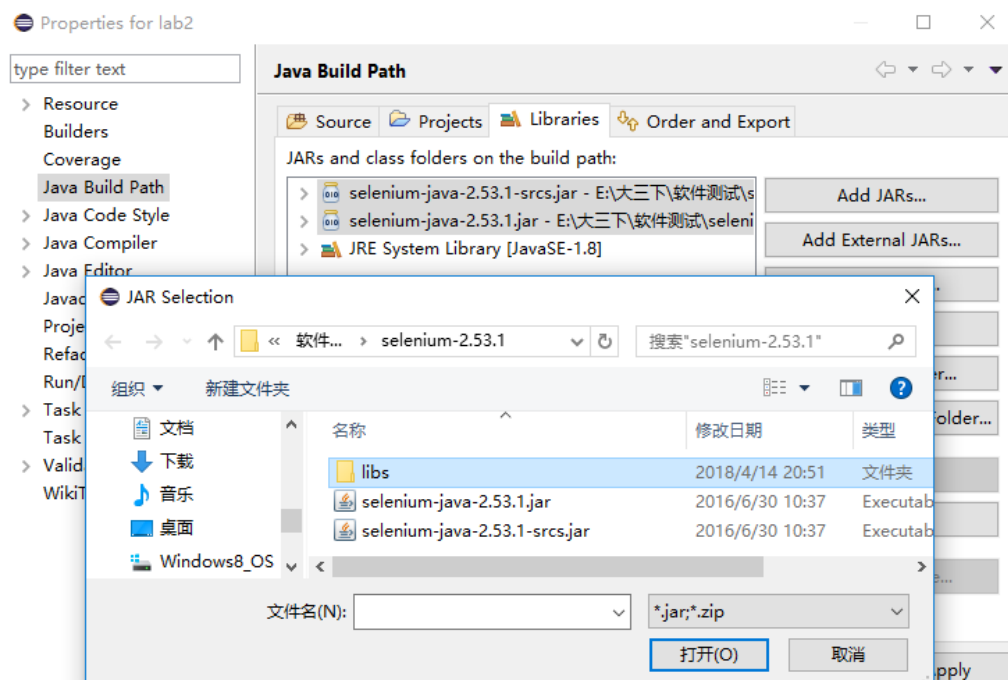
Properties for lab2

type filter text

Resource
Builders
Coverage
Java Build Path
Java Code Style
Java Compiler
Java Editor
Javac
Proje
Refac
Run/I
Task
Task
Valid
WikiT

Java Build Path

Source | Projects | Libraries | Order and Export

JARs and class folders on the build path:

selenium-java-2.53.1-srcs.jar - E:\大三下\软件测试\s
selenium-java-2.53.1.jar - E:\大三下\软件测试\seleni
JRE System Library [JavaSE-1.8]

Add JARs...
Add External JARs...
er...
Folder...
e...
pply

JAR Selection

« 软件... › selenium-2.53.1

搜索"selenium-2.53.1"

组织 ▾ 新建文件夹

文档
下载
音乐
桌面
Windows8_OS

| 名称 | 修改日期 | 类型 |
|---|---|---|
| libs | 2018/4/14 20:51 | 文件夹 |
| selenium-java-2.53.1.jar | 2016/6/30 10:37 | Executab |
| selenium-java-2.53.1-srcs.jar | 2016/6/30 10:37 | Executab |

文件名(N):
*.jar;*.zip
打开(O)
取消